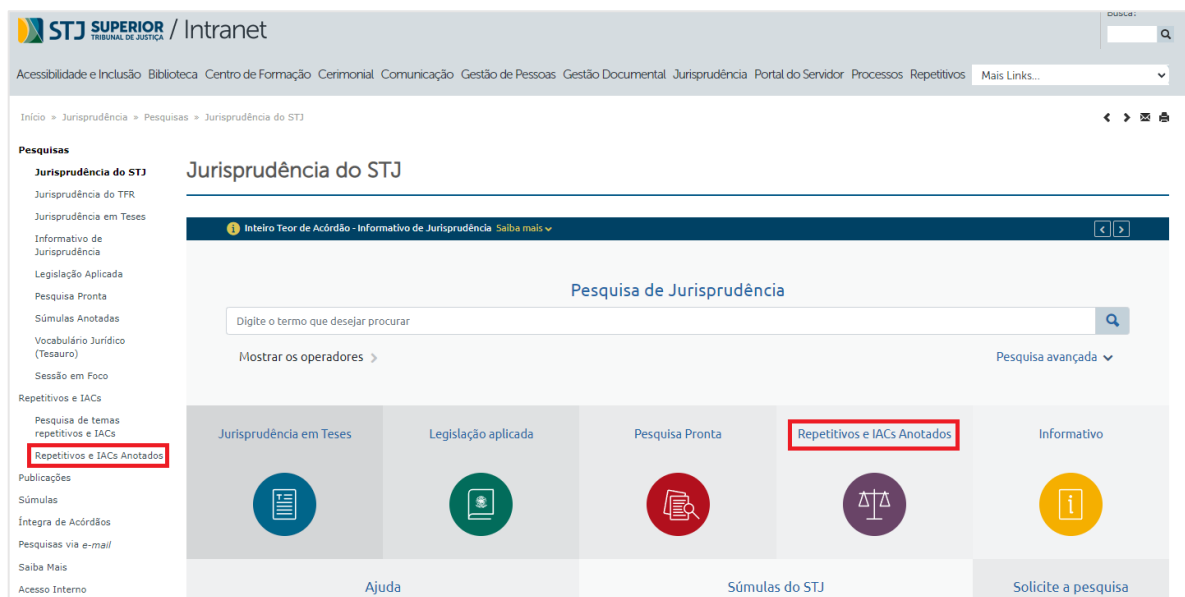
STJ SUPERIOR TRIBUNAL DE JUSTIÇA / Intranet

Busca:

Acessibilidade e Inclusão Biblioteca Centro de Formação Cerimonial Comunicação Gestão de Pessoas Gestão Documental Jurisprudência Portal do Servidor Processos Repetitivos Mais Links...

Início » Jurisprudência » Pesquisas » Jurisprudência do STJ

Pesquisas
Jurisprudência do STJ
Jurisprudência do TFR
Jurisprudência em Teses
Informativo de Jurisprudência
Legislação Aplicada
Pesquisa Pronta
Súmulas Anotadas
Vocabulário Jurídico (Tesauro)
Sessão em Foco
Repetitivos e IACs
Pesquisa de temas repetitivos e IACs
Repetitivos e IACs Anotados
Publicações
Súmulas
Íntegra de Acórdãos
Pesquisas via e-mail
Saiba Mais
Acesso Interno

Jurisprudência do STJ

Inteiro Teor de Acórdão - Informativo de Jurisprudência Saiba mais

Pesquisa de Jurisprudência

Digite o termo que desejar procurar

Mostrar os operadores

Pesquisa avançada

Jurisprudência em Teses

Legislação aplicada

Pesquisa Pronta

Repetitivos e IACs Anotados

Informativo

Ajuda

Súmulas do STJ

Solicite a pesquisa